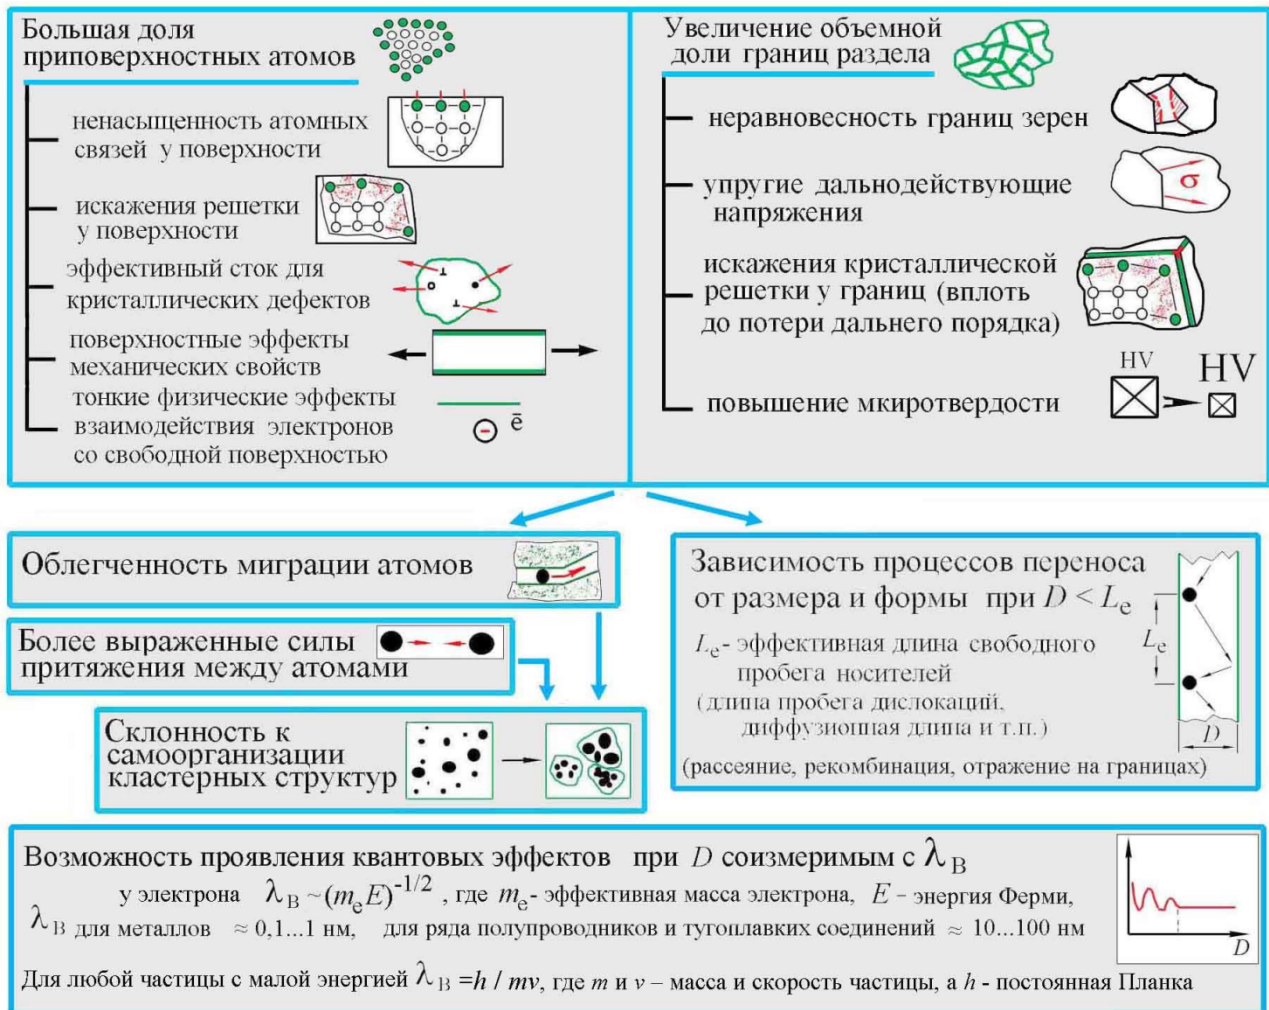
Большая доля приповерхностных атомов

ненасыщенность атомных связей у поверхности

искажения решетки у поверхности

эффективный сток для кристаллических дефектов

поверхностные эффекты механических свойств

тонкие физические эффекты взаимодействия электронов со свободной поверхностью

$\bar{e}$

Увеличение объемной доли границ раздела

неравновесность границ зерен

упругие дальнодействующие напряжения

$\sigma$

искажения кристаллической решетки у границ (вплоть до потери дальнего порядка)

HV

HV

повышение мкиротвердости

Облегченность миграции атомов

Более выраженные силы притяжения между атомами

Склонность к самоорганизации кластерных структур

Зависимость процессов переноса от размера и формы при $D < L_e$

$L_e$ - эффективная длина свободного пробега носителей (длина пробега дислокаций, диффузионная длина и т.п.)

$L_e$

$D$

(рассеяние, рекомбинация, отражение на границах)

Возможность проявления квантовых эффектов при $D$ соизмеримым с $\lambda_B$

у электрона $\lambda_B \sim (m_e E)^{-1/2}$ , где $m_e$ - эффективная масса электрона, $E$ - энергия Ферми,

$\lambda_B$ для металлов $\approx$ 0,1...1 нм, для ряда полупроводников и тугоплавких соединений $\approx$ 10...100 нм

$D$

Для любой частицы с малой энергией $\lambda_B = h / mv$, где $m$ и $v$ – масса и скорость частицы, а $h$ - постоянная Планка